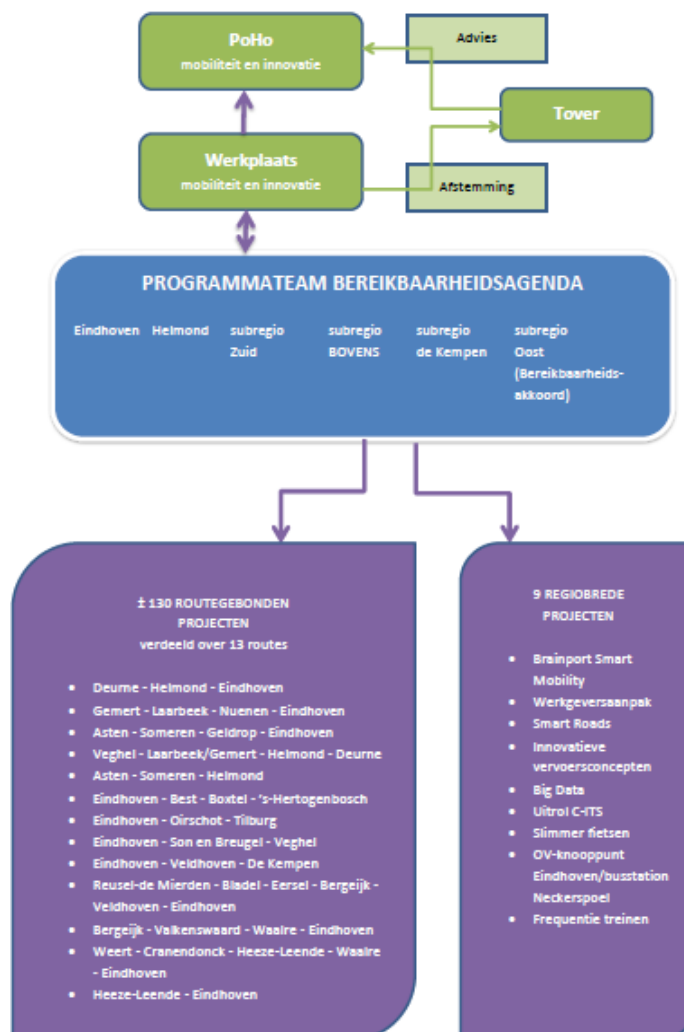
PoHo
mobiliteit en innovatie

Advies

Tover

Werkplaats
mobiliteit en innovatie

Afstemming

PROGRAMMATEAM BEREIKBAARHEIDSAGENDA

Eindhoven Helmond subregio Zuid subregio BOVENS subregio de Kempen subregio Oost (Bereikbaarheidsakkoord)

± 130 ROUTEGEBONDEN PROJECTEN
verdeeld over 13 routes

- Deurne - Helmond - Eindhoven
- Gemert - Laarbeek - Nuenen - Eindhoven
- Asten - Someren - Geldrop - Eindhoven
- Veghel - Laarbeek/Gemert - Helmond - Deurne
- Asten - Someren - Helmond
- Eindhoven - Best - Boxtel - 's-Hertogenbosch
- Eindhoven - Oirschot - Tilburg
- Eindhoven - Son en Breugel - Veghel
- Eindhoven - Veldhoven - De Kempen
- Reusel-de Mierden - Bladel - Eersel - Bergeijk - Veldhoven - Eindhoven
- Bergeijk - Valkenswaard - Waalre - Eindhoven
- Weert - Cranendonck - Heeze-Leende - Waalre - Eindhoven
- Heeze-Leende - Eindhoven

9 REGIOBREDE PROJECTEN

- Brainport Smart Mobility
- Werkgeversaanpak
- Smart Roads
- Innovatieve vervoersconcepten
- Big Data
- Uitrol C-ITS
- Slimmer fietsen
- OV-knooppunt Eindhoven/busstation Neckerspoel
- Frequentie treinen